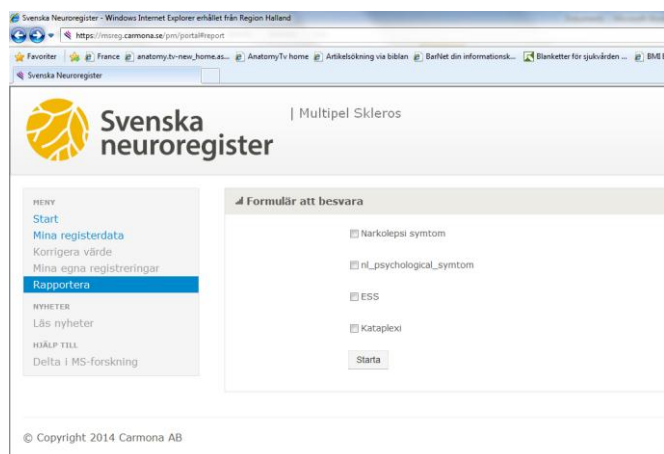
Svenska Neuroregister - Windows Internet Explorer erhållet från Region Halland

https://msreg.carmona.se/pm/portal#report

Favoriter | France | anatomy.tv-new_home.as... | AnatomyTv home | Artikelsökning via biblan | BarNet din informationsk... | Blanketter för sjukvården ... | BMI

Svenska Neuroregister

Svenska neuroregister | Multipel Skleros

MENY
Start
Mina registerdata
Korrigera värde
Mina egna registreringar
Rapportera

NYHETER
Läs nyheter

HJÄLP TILL
Delta i MS-forskning

Formulär att besvara

Narkolepsi symtom

nl_psychological_symtom

ESS

Kataplexi

Starta

© Copyright 2014 Carmona AB